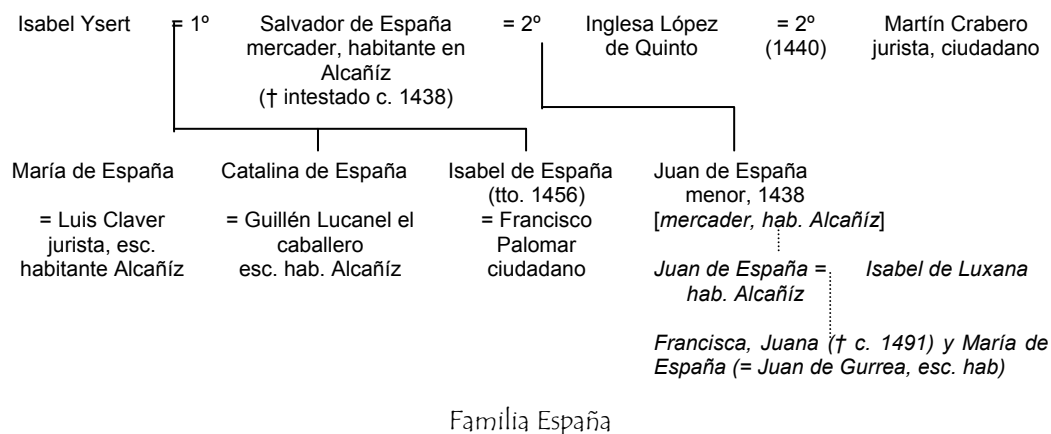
Isabel Ysert = 1º Salvador de España mercader, habitante en Alcañíz († intestado c. 1438) = 2º Inglesa López de Quinto = 2º (1440) Martín Crabero jurista, ciudadano

María de España
= Luis Claver jurista, esc. habitante Alcañíz

Catalina de España
= Guillén Lucanel el caballero esc. hab. Alcañíz

Isabel de España (tto. 1456)
= Francisco Palomar ciudadano

Juan de España menor, 1438 [*mercader, hab. Alcañíz*]

*Juan de España* = *Isabel de Luxana*
*hab. Alcañíz*

*Francisca, Juana († c. 1491) y María de España (= Juan de Gurrea, esc. hab)*

Familia España